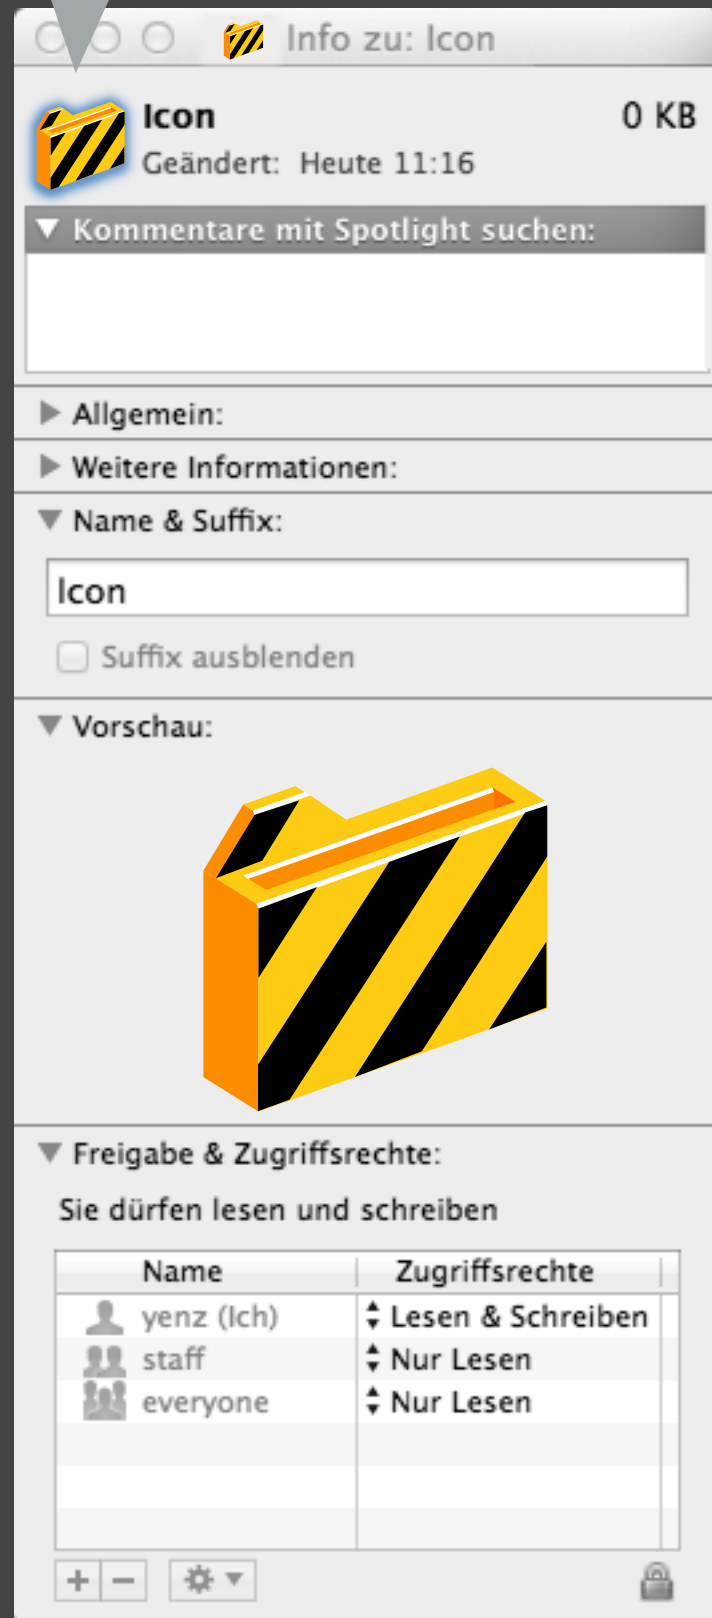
Info zu: Icon

Icon
0 KB
Geändert: Heute 11:16

Kommentare mit Spotlight suchen:

Allgemein:

Weitere Informationen:

Name & Suffix:

Icon

Suffix ausblenden

Vorschau:

Freigabe & Zugriffsrechte:

Sie dürfen lesen und schreiben

| Name | Zugriffsrechte |
|---|---|
| yenz (Ich) | Lesen & Schreiben |
| staff | Nur Lesen |
| everyone | Nur Lesen |

+ −